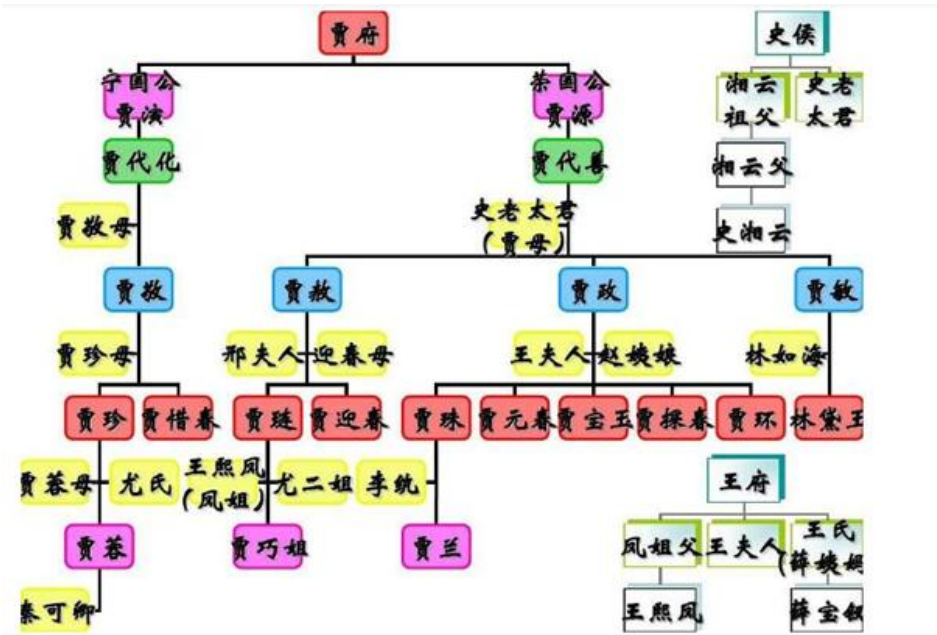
贾府

宁国公
贾演

荣国公
贾源

史侯

湘云
祖父

史老
太君

贾代化

贾代善

湘云父

贾敬母

史老太君
(贾母)

史湘云

贾敬

贾赦

贾政

贾敏

贾珍母

邢夫人

迎春母

王夫人

赵姨娘

林如海

贾珍

贾惜春

贾琏

贾迎春

贾珠

贾元春

贾宝玉

贾探春

贾环

林黛玉

贾蓉母

尤氏

王熙凤
(凤姐)

尤二姐

李纨

王府

贾蓉

贾巧姐

贾兰

凤姐父

王夫人

王氏
薛姨妈

秦可卿

王熙凤

薛宝钗